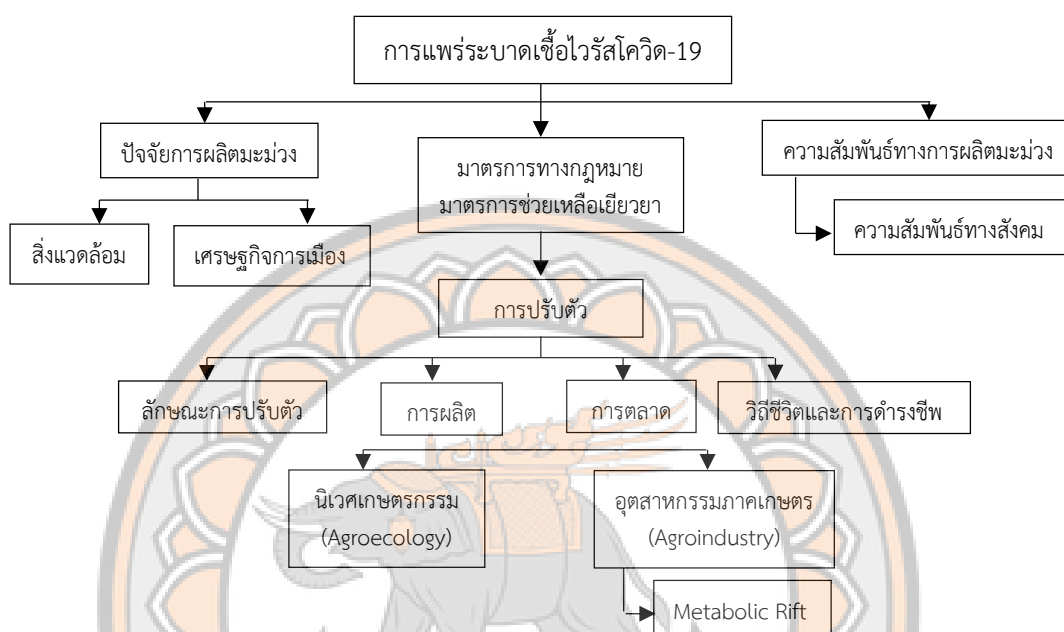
การแพร่ระบาดเชื้อไวรัสโควิด-19

ปัจจัยการผลิตมะม่วง

มาตรการทางกฎหมาย
มาตรการช่วยเหลือเยียวยา

ความสัมพันธ์ทางการผลิตมะม่วง

สิ่งแวดล้อม

เศรษฐกิจการเมือง

ความสัมพันธ์ทางสังคม

การปรับตัว

ลักษณะการปรับตัว

การผลิต

การตลาด

วิถีชีวิตและการดำรงชีพ

นิเวศเกษตรกรรม
(Agroecology)

อุตสาหกรรมภาคเกษตร
(Agroindustry)

Metabolic Rift